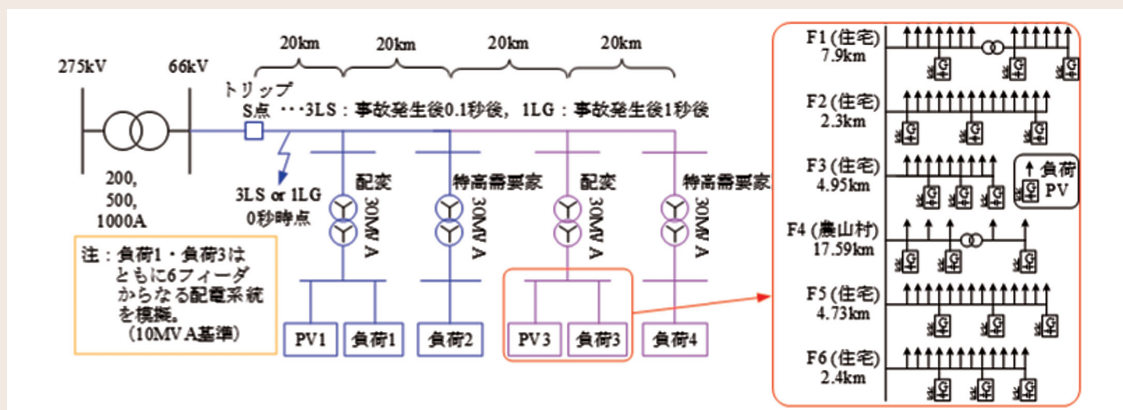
20km 20km 20km 20km

275kV 66kV

トリップ
S点 ･･･3LS：事故発生後0.1秒後，1LG：事故発生後1秒後

200,
500,
1000A

3LS or 1LG
0秒時点

配変 30MVA
特高需要家 30MVA
配変 30MVA
特高需要家 30MVA

注：負荷1・負荷3は ともに6フィーダ からなる配電系統 を模擬。 (10MVA基準)

PV1 負荷1 負荷2 PV3 負荷3 負荷4

F1 (住宅) 7.9km
F2 (住宅) 2.3km
F3 (住宅) 4.95km
F4 (農山村) 17.59km
F5 (住宅) 4.73km
F6 (住宅) 2.4km

負荷
PV